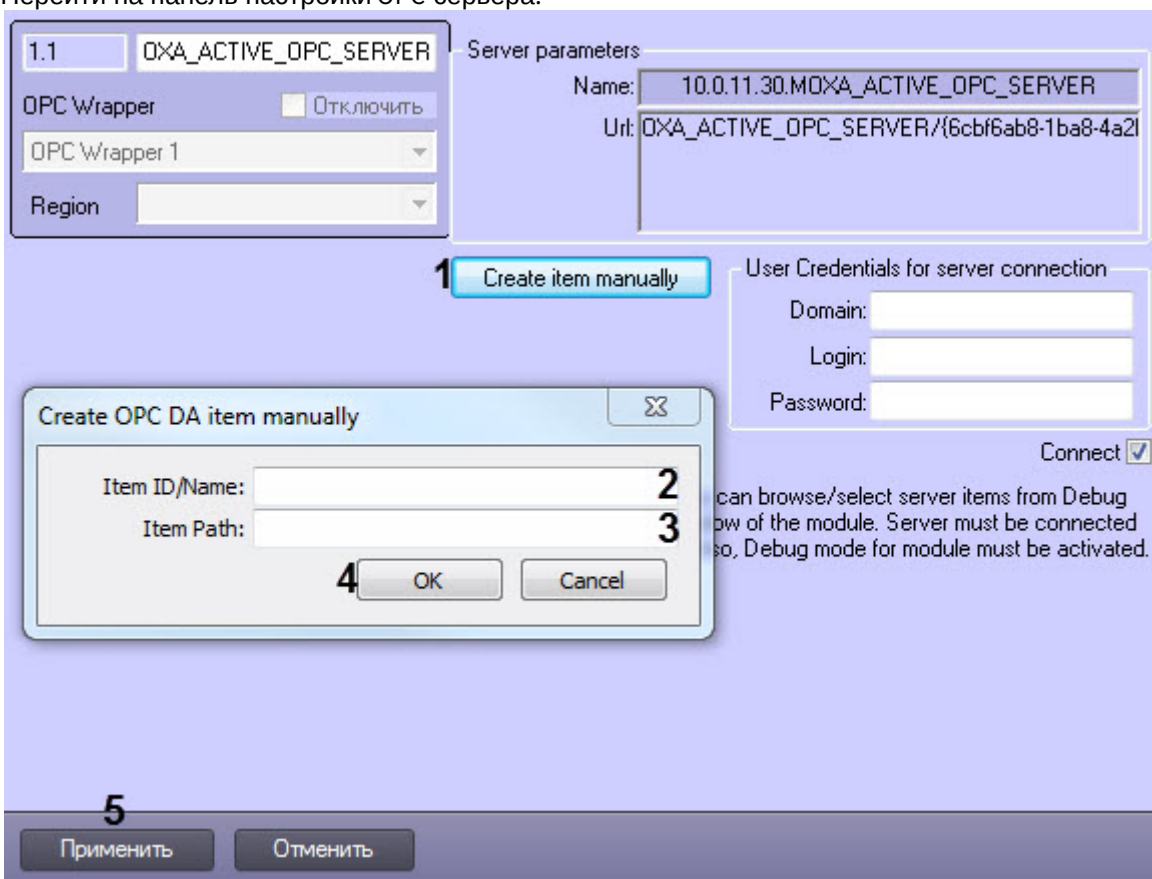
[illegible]

1.1 OXA_ACTIVE_OPC_SERVER

OPC Wrapper

Отключить

OPC Wrapper 1

Region

Server parameters

Name: 10.0.11.30.MOXA_ACTIVE_OPC_SERVER

Url: OXA_ACTIVE_OPC_SERVER/{6cbf6ab8-1ba8-4a2l

1 Create item manually

User Credentials for server connection

Domain:

Login:

Password:

Connect

Create OPC DA item manually

Item ID/Name: 2

Item Path: 3

4 OK Cancel

can browse/select server items from Debug
ow of the module. Server must be connected
so, Debug mode for module must be activated.

5

Применить

Отменить